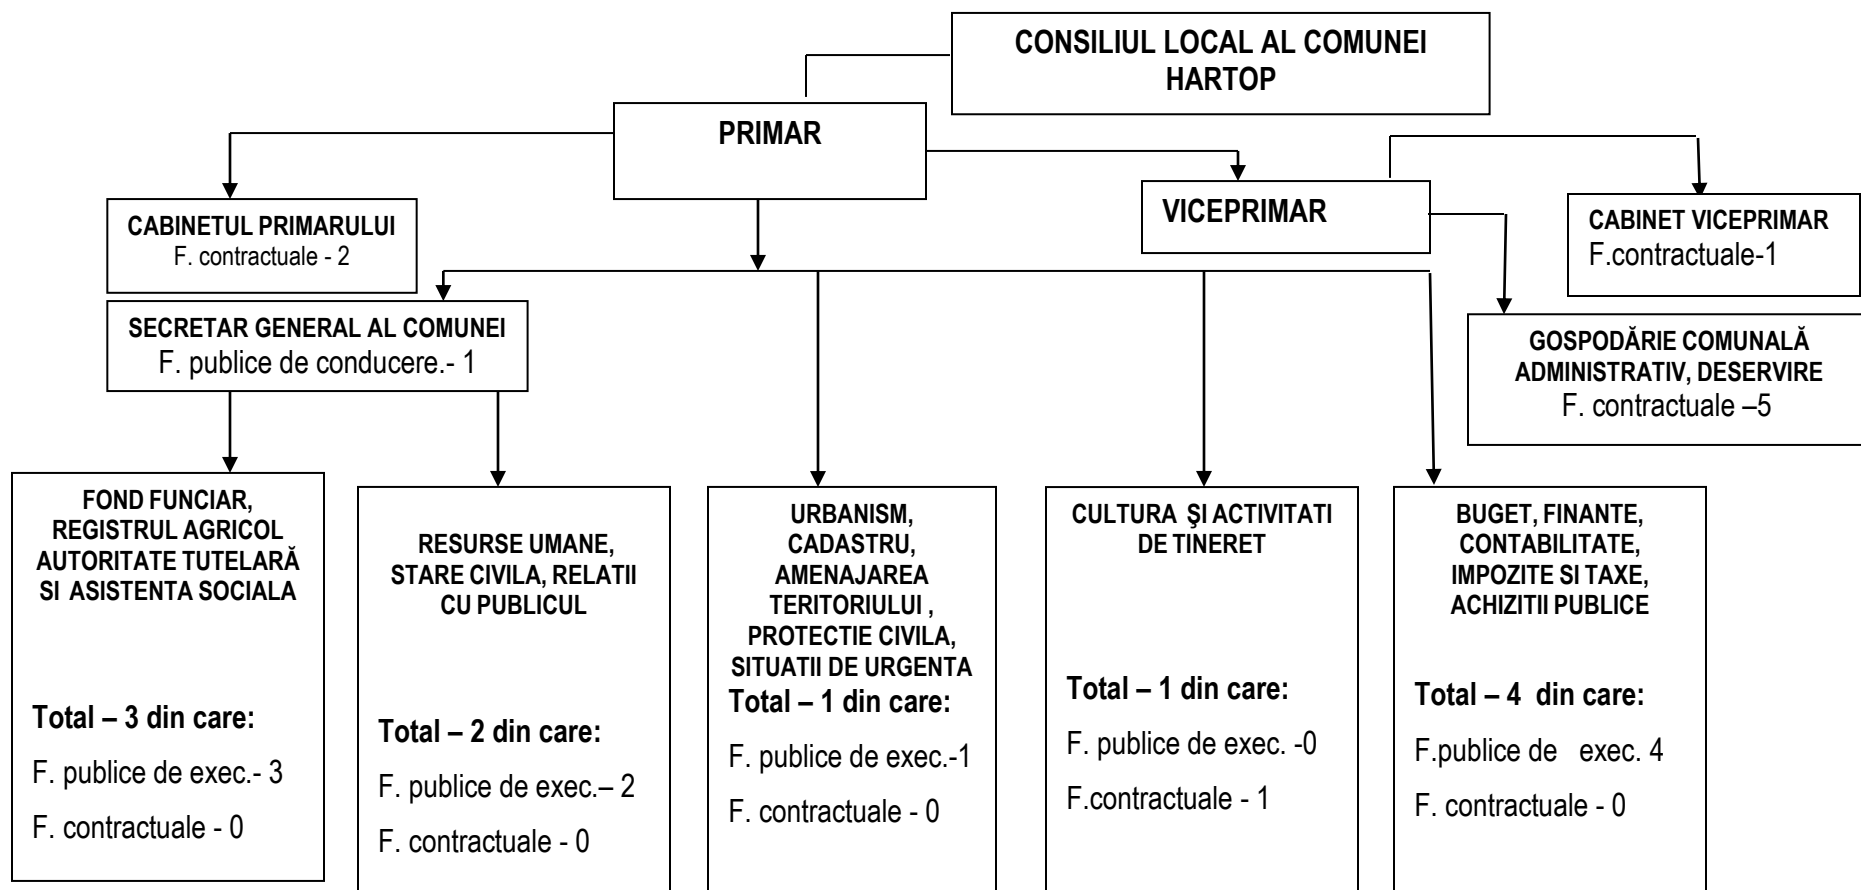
CONSILIUL LOCAL AL COMUNEI HARTOP

PRIMAR

VICEPRIMAR

CABINETUL PRIMARULUI
F. contractuale - 2

CABINET VICEPRIMAR
F.contractuale-1

SECRETAR GENERAL AL COMUNEI
F. publice de conducere.- 1

GOSPODĂRIE COMUNALĂ ADMINISTRATIV, DESERVIRE
F. contractuale –5

FOND FUNCIAR, REGISTRUL AGRICOL AUTORITATE TUTELARĂ SI ASISTENTA SOCIALA

Total – 3 din care:

F. publice de exec.- 3

F. contractuale - 0

RESURSE UMANE, STARE CIVILA, RELATII CU PUBLICUL

Total – 2 din care:

F. publice de exec.– 2

F. contractuale - 0

URBANISM, CADASTRU, AMENAJAREA TERITORIULUI , PROTECTIE CIVILA, SITUATII DE URGENTA

Total – 1 din care:

F. publice de exec.-1

F. contractuale - 0

CULTURA ŞI ACTIVITATI DE TINERET

Total – 1 din care:

F. publice de exec. -0

F.contractuale - 1

BUGET, FINANTE, CONTABILITATE, IMPOZITE SI TAXE, ACHIZITII PUBLICE

Total – 4 din care:

F.publice de exec. 4

F. contractuale - 0